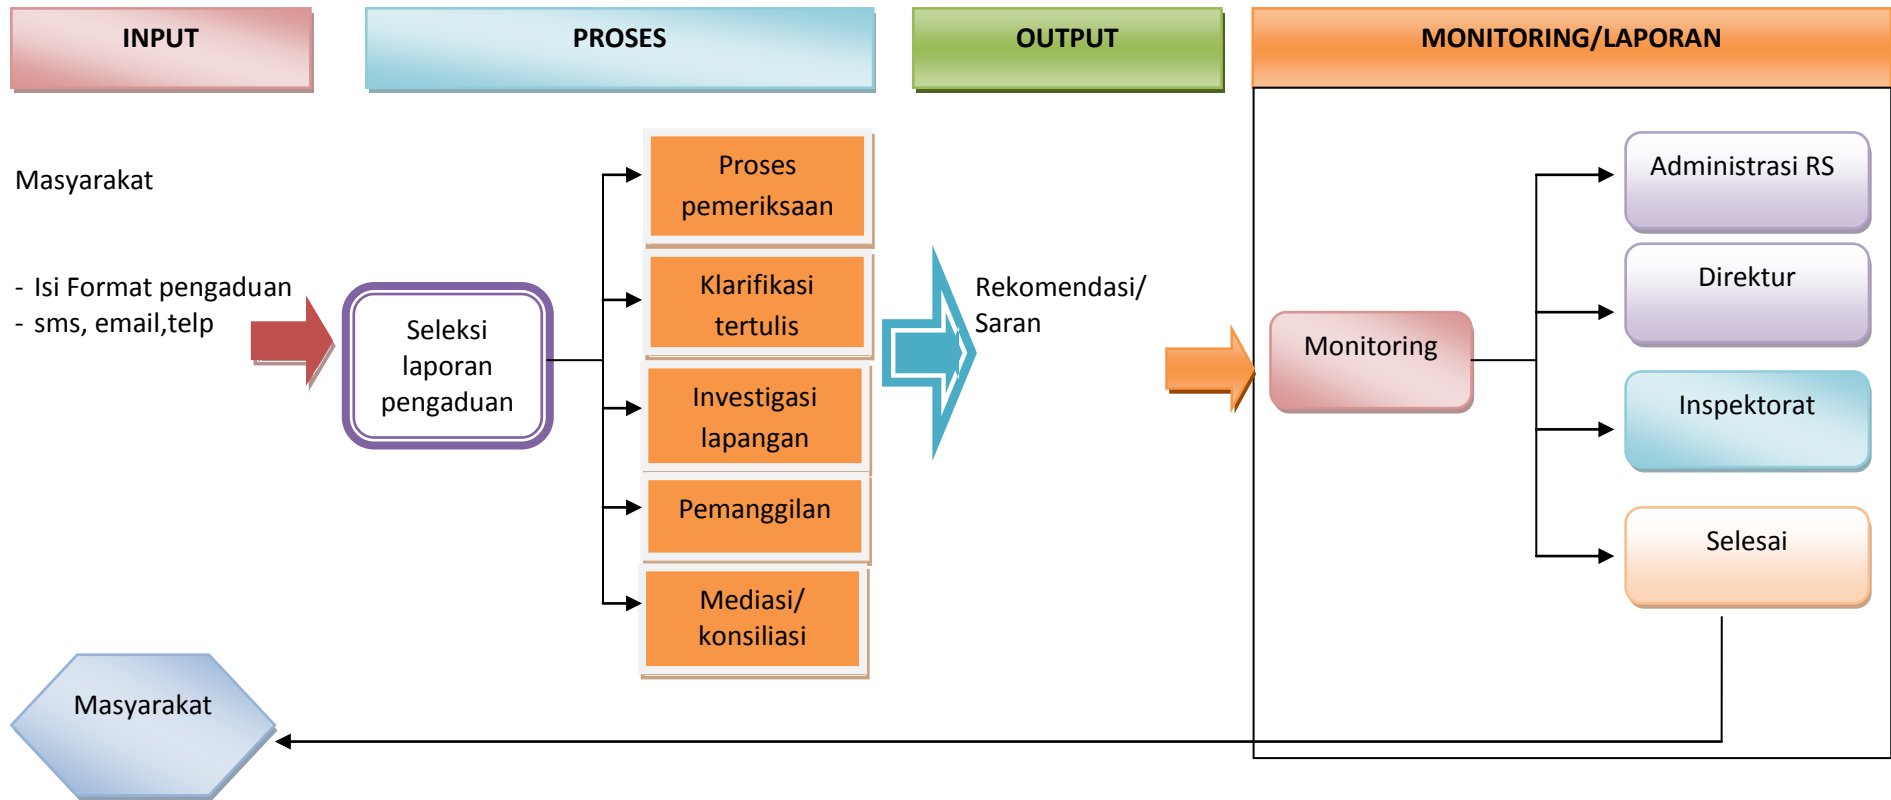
INPUT

PROSES

OUTPUT

MONITORING/LAPORAN

Masyarakat

- Isi Format pengaduan
- sms, email,telp

Seleksi laporan pengaduan

Proses pemeriksaan

Klarifikasi tertulis

Investigasi lapangan

Pemanggilan

Mediasi/ konsiliasi

Rekomendasi/ Saran

Monitoring

Administrasi RS

Direktur

Inspektorat

Selesai

Masyarakat